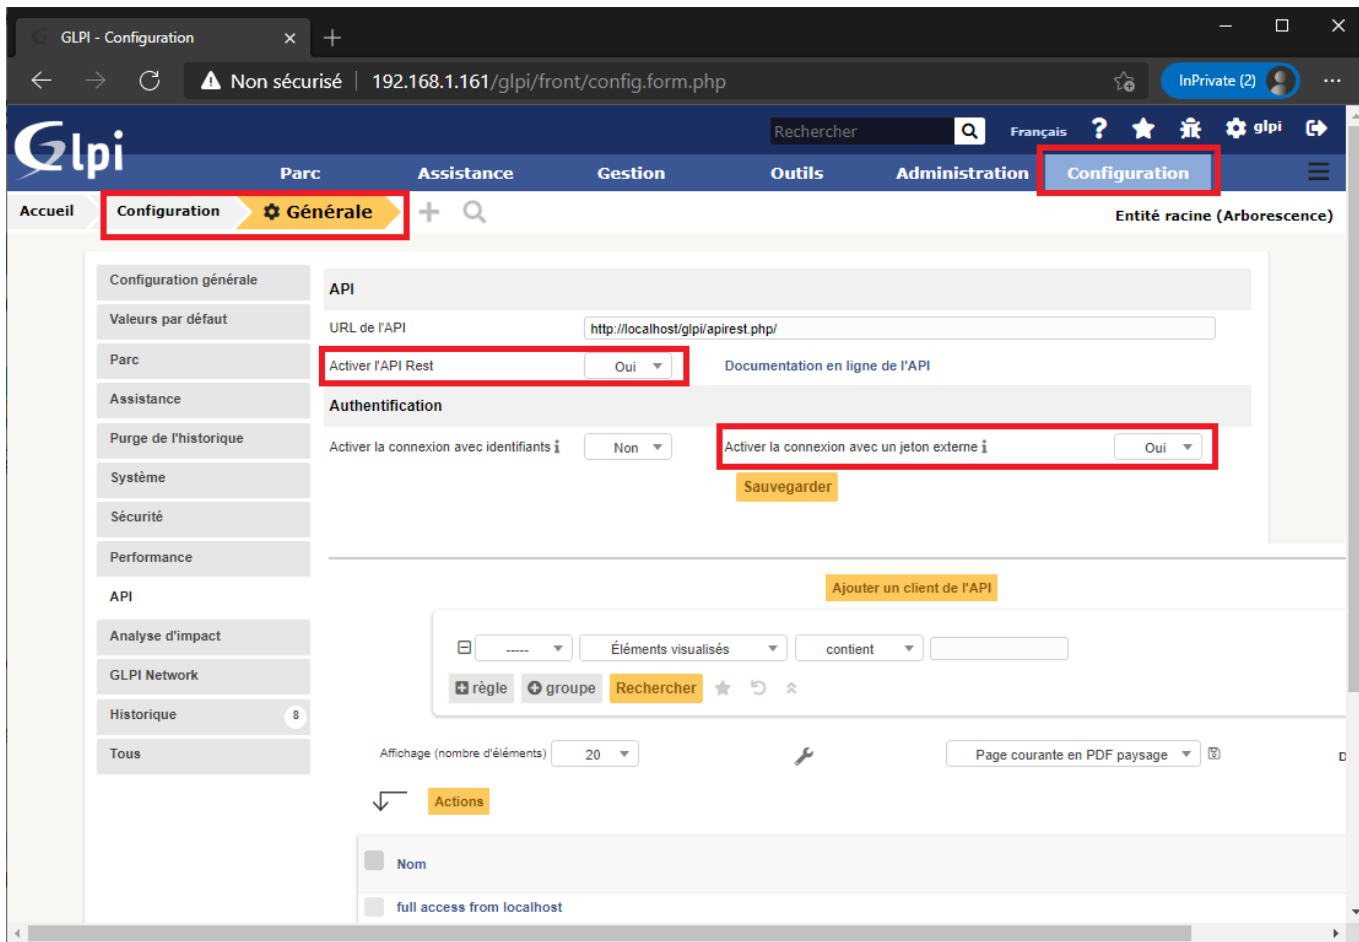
GLPI - Configuration

Non sécurisé | 192.168.1.161/glpi/front/config.form.php

InPrivate (2)

Glpi

Rechercher

Français

glpi

Parc Assistance Gestion Outils Administration Configuration

Accueil Configuration Générale

Entité racine (Arborescence)

Configuration générale
Valeurs par défaut
Parc
Assistance
Purge de l'historique
Système
Sécurité
Performance
API
Analyse d'impact
GLPI Network
Historique 8
Tous

API

URL de l'API http://localhost/glpi/apirest.php/

Activer l'API Rest Oui Documentation en ligne de l'API

Authentification

Activer la connexion avec identifiants Non Activer la connexion avec un jeton externe Oui

Sauvegarder

Ajouter un client de l'API

----- Éléments visualisés contient

règle groupe Rechercher

Affichage (nombre d'éléments) 20 Page courante en PDF paysage

Actions

Nom

full access from localhost